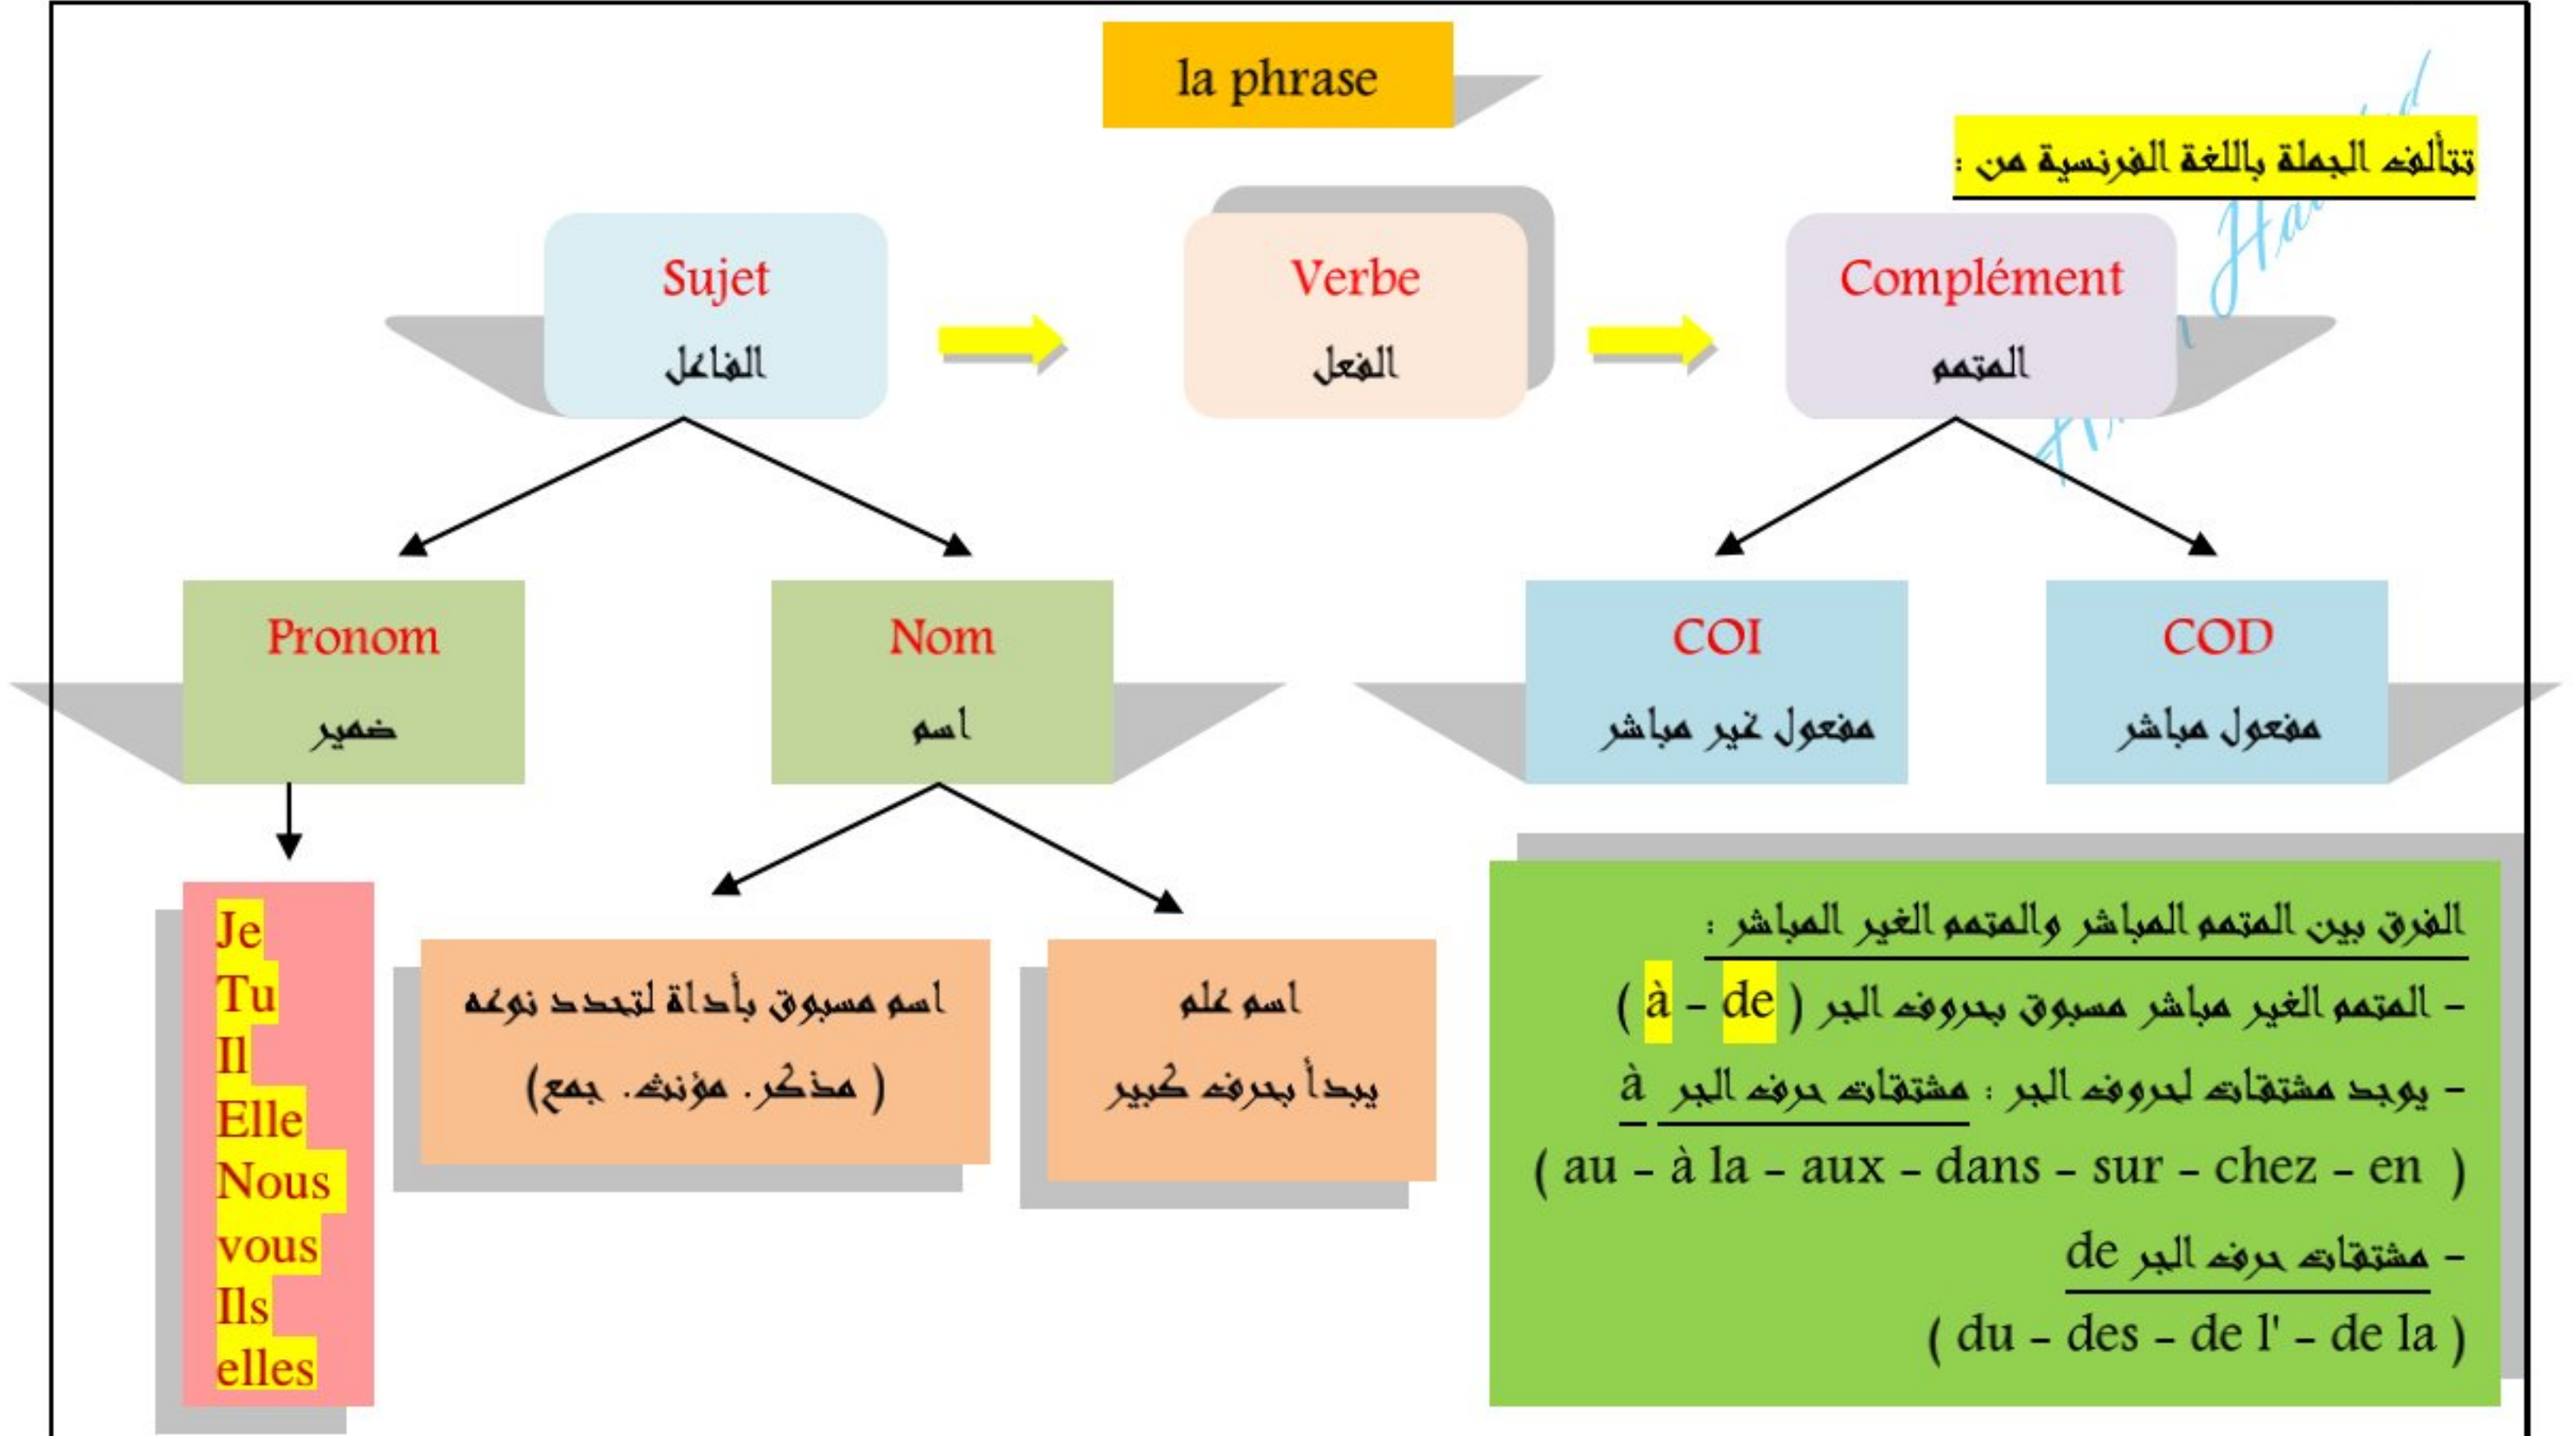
la phrase

تتألف الجملة باللغة الفرنسية من :

Sujet
الفاعل

Verbe
الفعل

Complément
المتمم

Pronom
ضمير

Nom
اسم

COI
مفعول غير مباشر

COD
مفعول مباشر

Je
Tu
Il
Elle
Nous
vous
Ils
elles

اسم مسبوق بأداة لتحدد نوعه
( مذكر. مؤنث. جمع)

اسم علم
يبدأ بحرف كبير

الفرق بين المتمم المباشر والمتمم الغير المباشر :
- المتمم الغير مباشر مسبوق بحروف الجر ( à - de )
- يوجد مشتقات لحروف الجر : مشتقات حرف الجر à
( au - à la - aux - dans - sur - chez - en )
- مشتقات حرف الجر de
( du - des - de l' - de la )